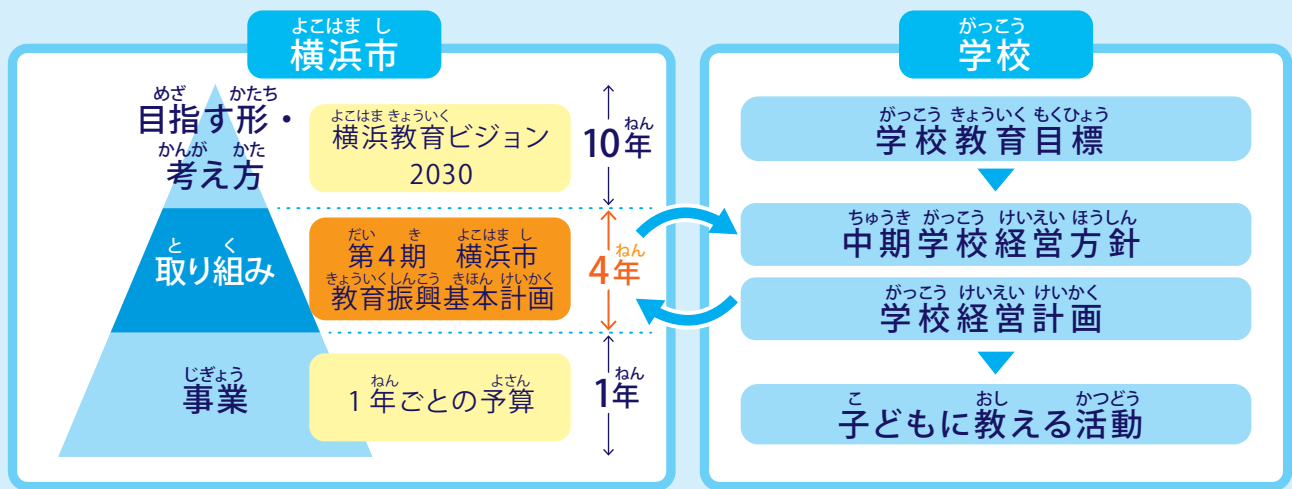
よこはまし
横浜市

めざ かたち
目指す形・
かんが かた
考え方

よこはま きょういく
横浜教育ビジョン
2030

ねん
10年

と く
取り組み

だい き よこはまし
第４期 横浜市
きょういくしんこう きほん けいかく
教育振興基本計画

ねん
4年

じぎょう
事業

ねん よさん
１年ごとの予算

ねん
1年

がっこう
学校

がっこう きょういく もくひょう
学校教育目標

ちゅうき がっこう けいえい ほうしん
中期学校経営方針

がっこう けいえい けいかく
学校経営計画

こ おし かつどう
子どもに教える活動